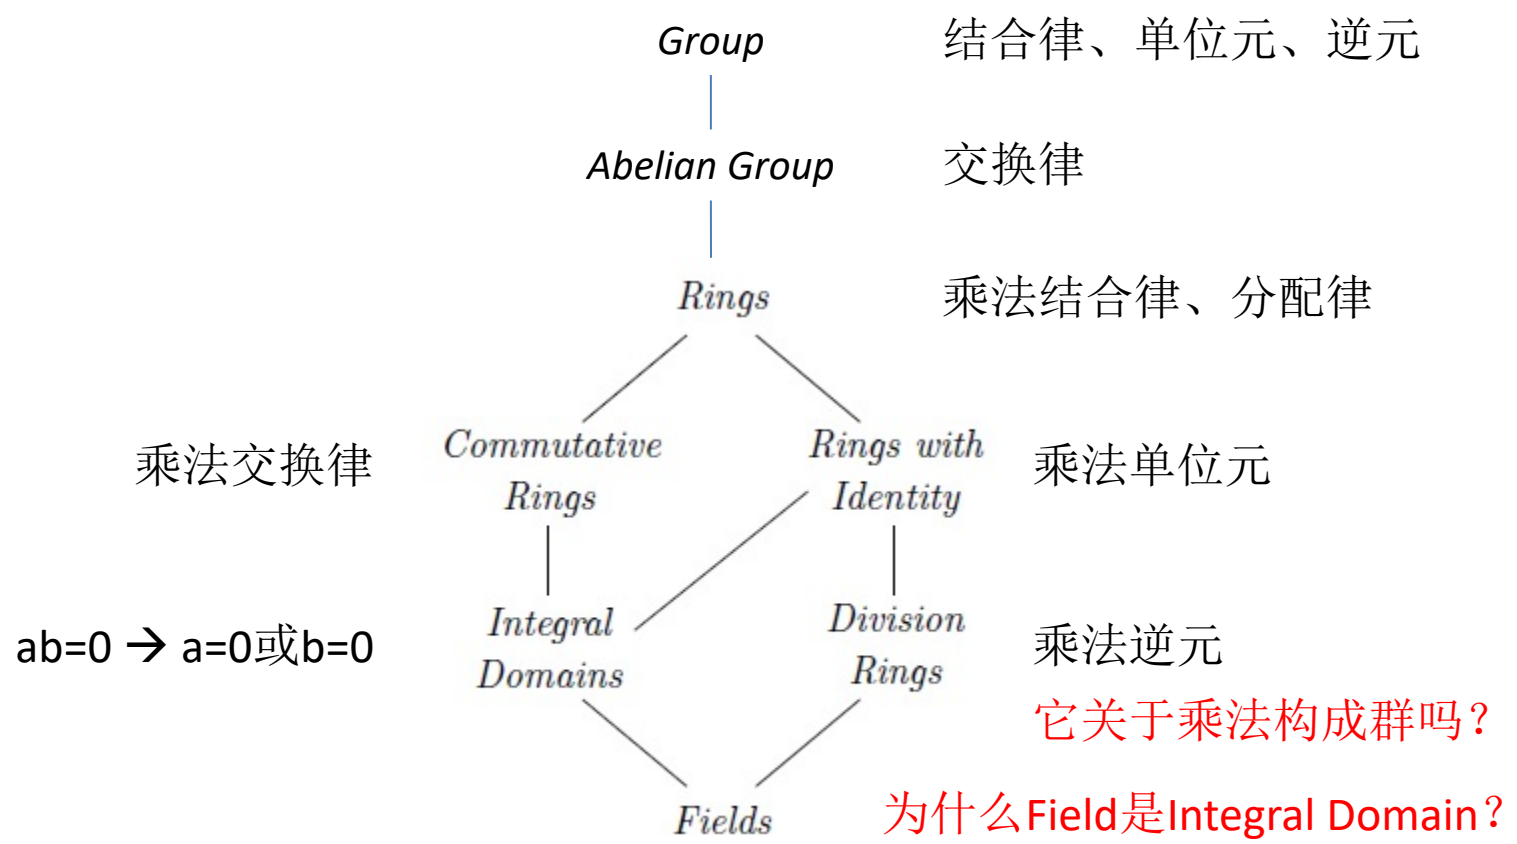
Group 结合律、单位元、逆元

Abelian Group 交换律

Rings 乘法结合律、分配律

乘法交换律 Commutative Rings

Rings with Identity 乘法单位元

ab=0 → a=0或b=0 Integral Domains

Division Rings 乘法逆元

它关于乘法构成群吗？

Fields

为什么Field是Integral Domain？